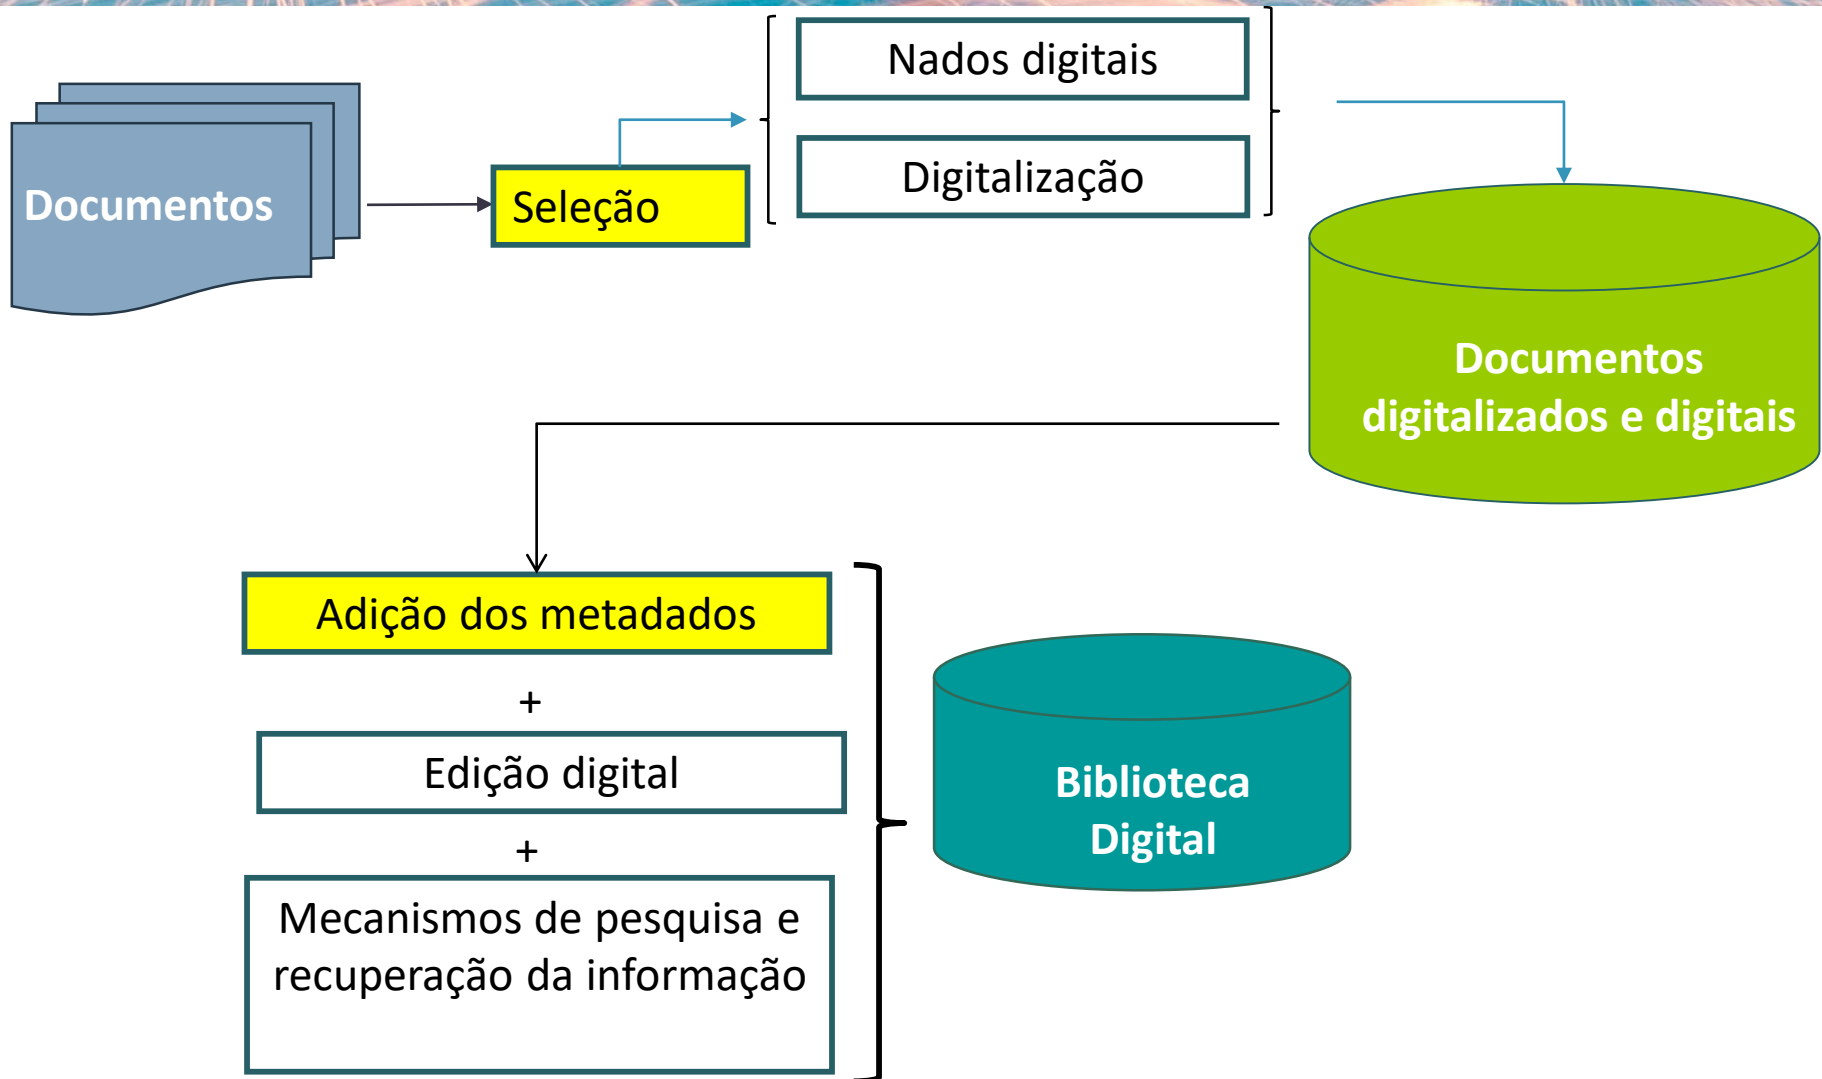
Documentos

Seleção

Nados digitais

Digitalização

Documentos digitalizados e digitais

Adição dos metadados

+

Edição digital

+

Mecanismos de pesquisa e recuperação da informação

Biblioteca Digital